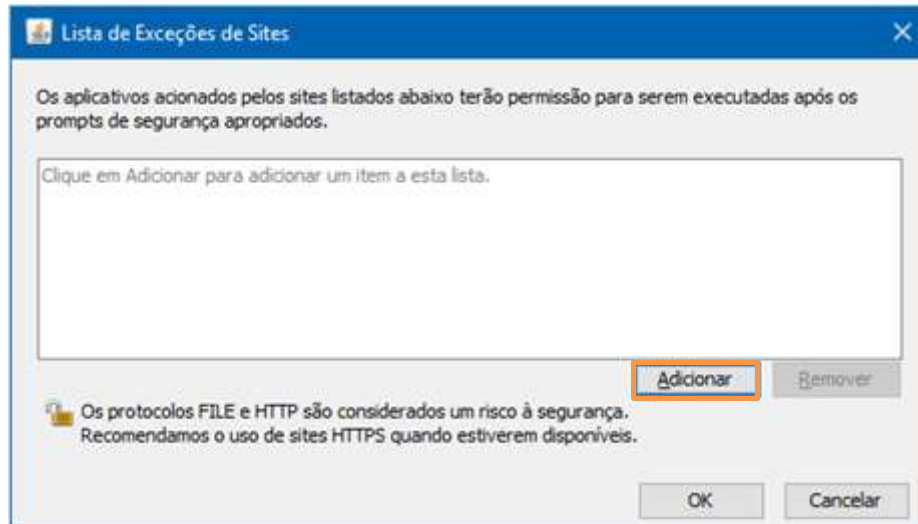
Lista de Exceções de Sites

Os aplicativos acionados pelos sites listados abaixo terão permissão para serem executadas após os prompts de segurança apropriados.

Clique em Adicionar para adicionar um item a esta lista.

Adicionar Remover

Os protocolos FILE e HTTP são considerados um risco à segurança. Recomendamos o uso de sites HTTPS quando estiverem disponíveis.

OK Cancelar